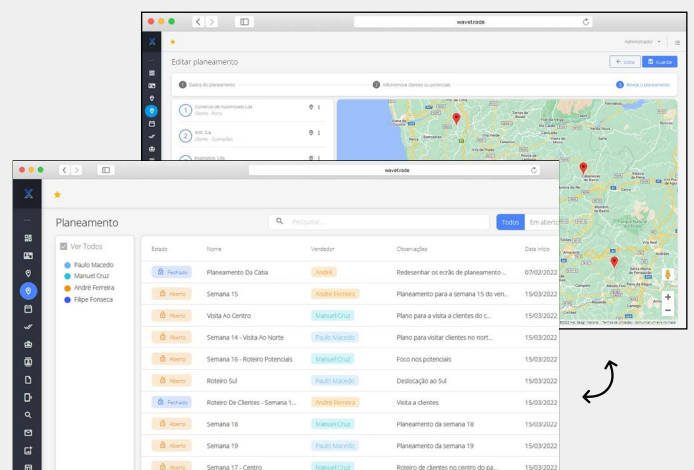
wavetrade

Administrador

Editar planeamento

Voltar

Guardar

1 Dados do planeamento

2 Adicione clientes ou potenciais

3 Revejo o planeamento

1 Comércio de Automóveis Lda
Cliente - Porto

2 Inov. S.a
Cliente - Guimarães

3 Frigorífico Lda

wavetrade

Planeamento

Pesquisar...

Todos

Em aberto

Ver Todos

Paulo Macedo

Manuel Cruz

André Ferreira

Filipe Fonseca

| Estado | Nome | Vendedor | Observações | Data início |
|---|---|---|---|---|
| Fechado | Planeamento Da Cátia | André | Redesenhar os ecrãs de planeamento ... | 07/02/2022 |
| Aberto | Semana 15 | André Ferreira | Planeamento para a semana 15 do ven... | 15/03/2022 |
| Aberto | Visita Ao Centro | Manuel Cruz | Plano para a visita a clientes do c... | 15/03/2022 |
| Aberto | Semana 14 - Visita Ao Norte | Paulo Macedo | Plano para visitar clientes no nort... | 15/03/2022 |
| Aberto | Semana 16 - Roteiro Potenciais | Paulo Macedo | Foco nos potenciais | 15/03/2022 |
| Aberto | Roteiro Sul | Paulo Macedo | Deslocação ao Sul | 15/03/2022 |
| Fechado | Roteiro De Clientes - Semana 1... | André Ferreira | Visita a clientes | 15/03/2022 |
| Aberto | Semana 18 | Manuel Cruz | Planeamento da semana 18 | 15/03/2022 |
| Aberto | Semana 19 | Paulo Macedo | Planeamento da semana 19 | 15/03/2022 |
| Aberto | Semana 17 - Centro | Manuel Cruz | Roteiro de clientes no centro do pa... | 15/03/2022 |